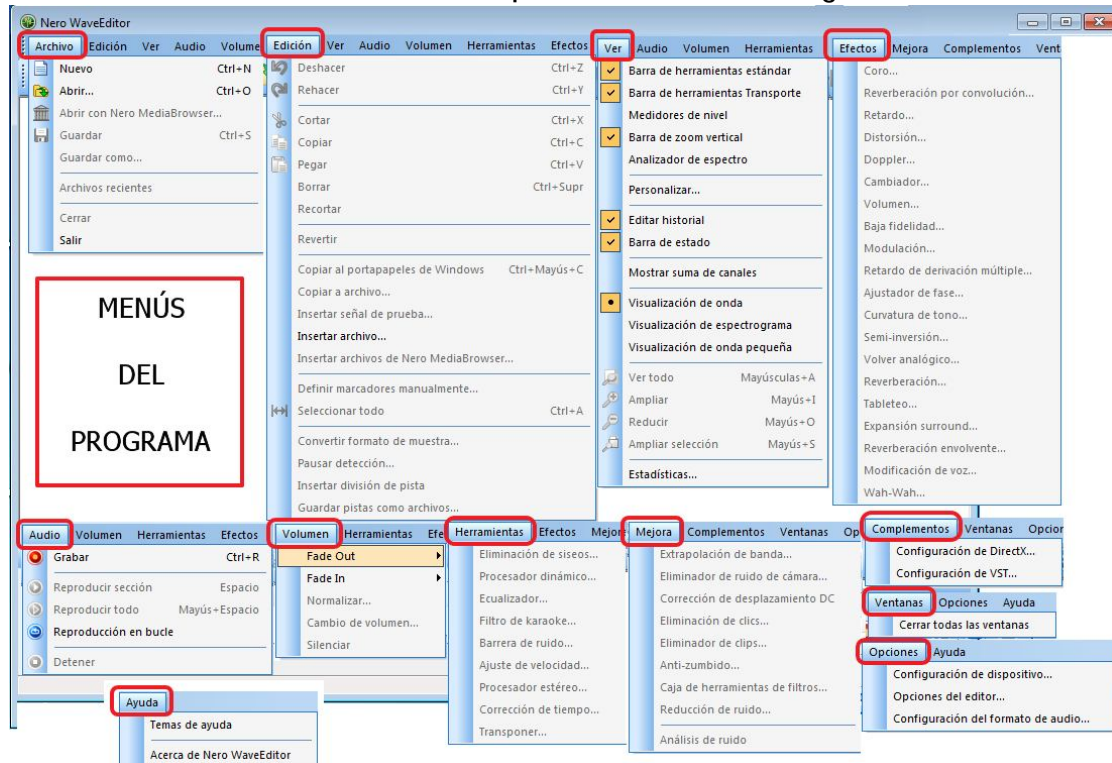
Nero WaveEditor

Archivo Edición Ver Audio Volume
Nuevo Ctrl+N
Abrir... Ctrl+O
Abrir con Nero MediaBrowser...
Guardar Ctrl+S
Guardar como...
Archivos recientes
Cerrar
Salir

MENÚS
DEL
PROGRAMA

Edición Ver Audio Volumen Herramientas Efectos
Deshacer Ctrl+Z
Rehacer Ctrl+Y
Cortar Ctrl+X
Copiar Ctrl+C
Pegar Ctrl+V
Borrar Ctrl+Supr
Recortar
Revertir
Copiar al portapapeles de Windows Ctrl+Mayús+C
Copiar a archivo...
Insertar señal de prueba...
Insertar archivo...
Insertar archivos de Nero MediaBrowser...
Definir marcadores manualmente...
Seleccionar todo Ctrl+A
Convertir formato de muestra...
Pausar detección...
Insertar división de pista
Guardar pistas como archivos...

Ver Audio Volumen Herramientas
Barra de herramientas estándar
Barra de herramientas Transporte
Medidores de nivel
Barra de zoom vertical
Analizador de espectro
Personalizar...
Editar historial
Barra de estado
Mostrar suma de canales
Visualización de onda
Visualización de espectrograma
Visualización de onda pequeña
Ver todo Mayúsculas+A
Ampliar Mayús+I
Reducir Mayús+O
Ampliar selección Mayús+S
Estadísticas...

Efectos Mejora Complementos Vent
Coro...
Reverberación por convolución...
Retardo...
Distorsión...
Doppler...
Cambiador...
Volumen...
Baja fidelidad...
Modulación...
Retardo de derivación múltiple...
Ajustador de fase...
Curvatura de tono...
Semi-inversión...
Volver analógico...
Reverberación...
Tableteo...
Expansión surround...
Reverberación envolvente...
Modificación de voz...
Wah-Wah...

Audio Volumen Herramientas Efectos
Grabar Ctrl+R
Reproducir sección Espacio
Reproducir todo Mayús+Espacio
Reproducción en bucle
Detener

Volumen Herramientas Efe
Fade Out
Fade In
Normalizar...
Cambio de volumen...
Silenciar

Herramientas Efectos Mejo
Eliminación de siseos...
Procesador dinámico...
Ecualizador...
Filtro de karaoke...
Barrera de ruido...
Ajuste de velocidad...
Procesador estéreo...
Corrección de tiempo...
Transponer...

Mejora Complementos Ventanas Op
Extrapolación de banda...
Eliminador de ruido de cámara...
Corrección de desplazamiento DC
Eliminación de clics...
Eliminador de clips...
Anti-zumbido...
Caja de herramientas de filtros...
Reducción de ruido...
Análisis de ruido

Complementos Ventanas Opcior
Configuración de DirectX...
Configuración de VST...

Ventanas Opciones Ayuda
Cerrar todas las ventanas

Opciones Ayuda
Configuración de dispositivo...
Opciones del editor...
Configuración del formato de audio...

Ayuda
Temas de ayuda
Acerca de Nero WaveEditor